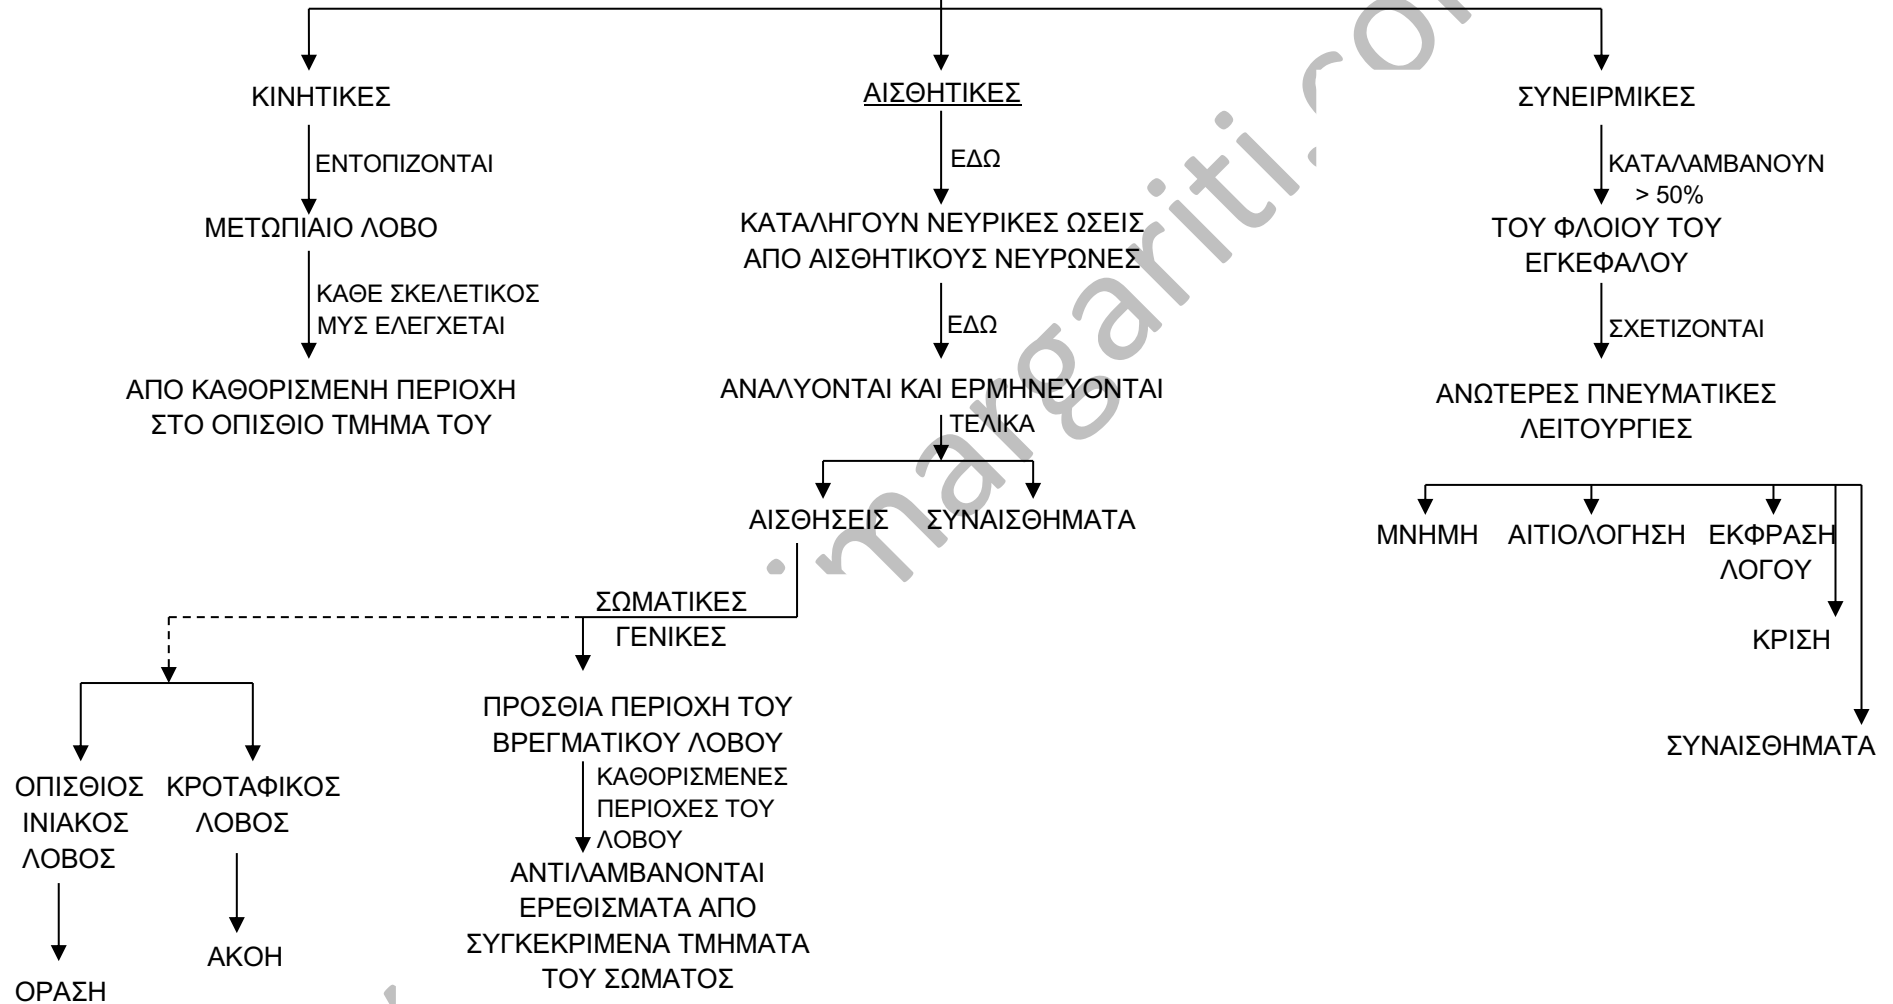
ΚΙΝΗΤΙΚΕΣ

ΕΝΤΟΠΙΖΟΝΤΑΙ

ΜΕΤΩΠΙΑΙΟ ΛΟΒΟ

ΚΑΘΕ ΣΚΕΛΕΤΙΚΟΣ ΜΥΣ ΕΛΕΓΧΕΤΑΙ

ΑΠΟ ΚΑΘΟΡΙΣΜΕΝΗ ΠΕΡΙΟΧΗ ΣΤΟ ΟΠΙΣΘΙΟ ΤΜΗΜΑ ΤΟΥ

ΑΙΣΘΗΤΙΚΕΣ

ΕΔΩ

ΚΑΤΑΛΗΓΟΥΝ ΝΕΥΡΙΚΕΣ ΩΣΕΙΣ ΑΠΟ ΑΙΣΘΗΤΙΚΟΥΣ ΝΕΥΡΩΝΕΣ

ΕΔΩ

ΑΝΑΛΥΟΝΤΑΙ ΚΑΙ ΕΡΜΗΝΕΥΟΝΤΑΙ

ΤΕΛΙΚΑ

ΑΙΣΘΗΣΕΙΣ ΣΥΝΑΙΣΘΗΜΑΤΑ

ΣΩΜΑΤΙΚΕΣ ΓΕΝΙΚΕΣ

ΟΠΙΣΘΙΟΣ ΙΝΙΑΚΟΣ ΛΟΒΟΣ

ΟΡΑΣΗ

ΚΡΟΤΑΦΙΚΟΣ ΛΟΒΟΣ

ΑΚΟΗ

ΠΡΟΣΘΙΑ ΠΕΡΙΟΧΗ ΤΟΥ ΒΡΕΓΜΑΤΙΚΟΥ ΛΟΒΟΥ

ΚΑΘΟΡΙΣΜΕΝΕΣ ΠΕΡΙΟΧΕΣ ΤΟΥ ΛΟΒΟΥ

ΑΝΤΙΛΑΜΒΑΝΟΝΤΑΙ ΕΡΕΘΙΣΜΑΤΑ ΑΠΟ ΣΥΓΚΕΚΡΙΜΕΝΑ ΤΜΗΜΑΤΑ ΤΟΥ ΣΩΜΑΤΟΣ

ΣΥΝΕΙΡΜΙΚΕΣ

ΚΑΤΑΛΑΜΒΑΝΟΥΝ > 50%

ΤΟΥ ΦΛΟΙΟΥ ΤΟΥ ΕΓΚΕΦΑΛΟΥ

ΣΧΕΤΙΖΟΝΤΑΙ

ΑΝΩΤΕΡΕΣ ΠΝΕΥΜΑΤΙΚΕΣ ΛΕΙΤΟΥΡΓΙΕΣ

ΜΝΗΜΗ ΑΙΤΙΟΛΟΓΗΣΗ ΕΚΦΡΑΣΗ ΛΟΓΟΥ

ΚΡΙΣΗ

ΣΥΝΑΙΣΘΗΜΑΤΑ